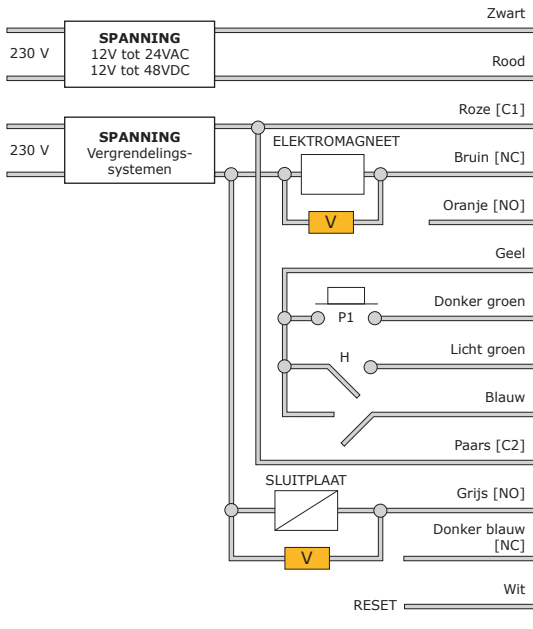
Zwart

230 V

SPANNING
12V tot 24VAC
12V tot 48VDC

Rood

Roze [C1]

230 V

SPANNING
Vergrendelingssystemen

ELEKTROMAGNEET

Bruin [NC]

V

Oranje [NO]

Geel

P1

Donker groen

H

Licht groen

Blauw

Paars [C2]

SLUITPLAAT

Grijs [NO]

Donker blauw [NC]

V

Wit

RESET